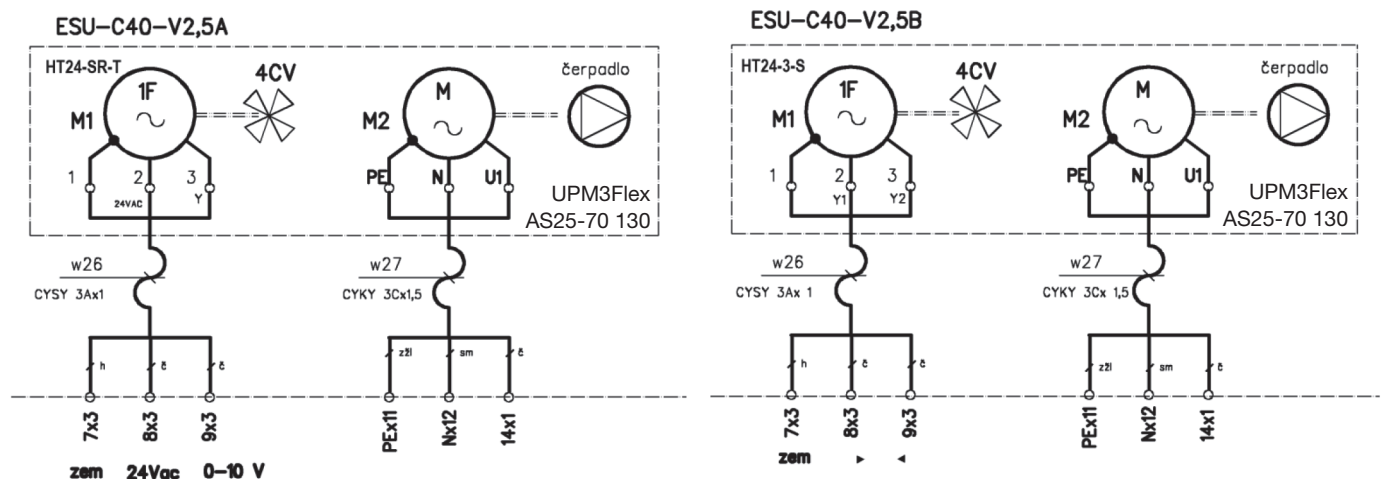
ESU-C40-V2,5A

HT24-SR-T
1F
M1
4CV
1 2 3
24VAC Y
M
M2
čerpadlo
PE N U1
UPM3Flex
AS25-70 130
w26
CYSY 3Ax1
h č č
7x3 8x3 9x3
zem 24Vac 0-10 V
w27
CYKY 3Cx1,5
zžl sm č
PEx11 Nx12 14x1

ESU-C40-V2,5B

HT24-3-S
1F
M1
4CV
1 2 3
Y1 Y2
M
M2
čerpadlo
PE N U1
UPM3Flex
AS25-70 130
w26
CYSY 3Ax 1
h č č
7x3 8x3 9x3
zem ▸ ◂
w27
CYKY 3Cx 1,5
zžl sm č
PEx11 Nx12 14x1